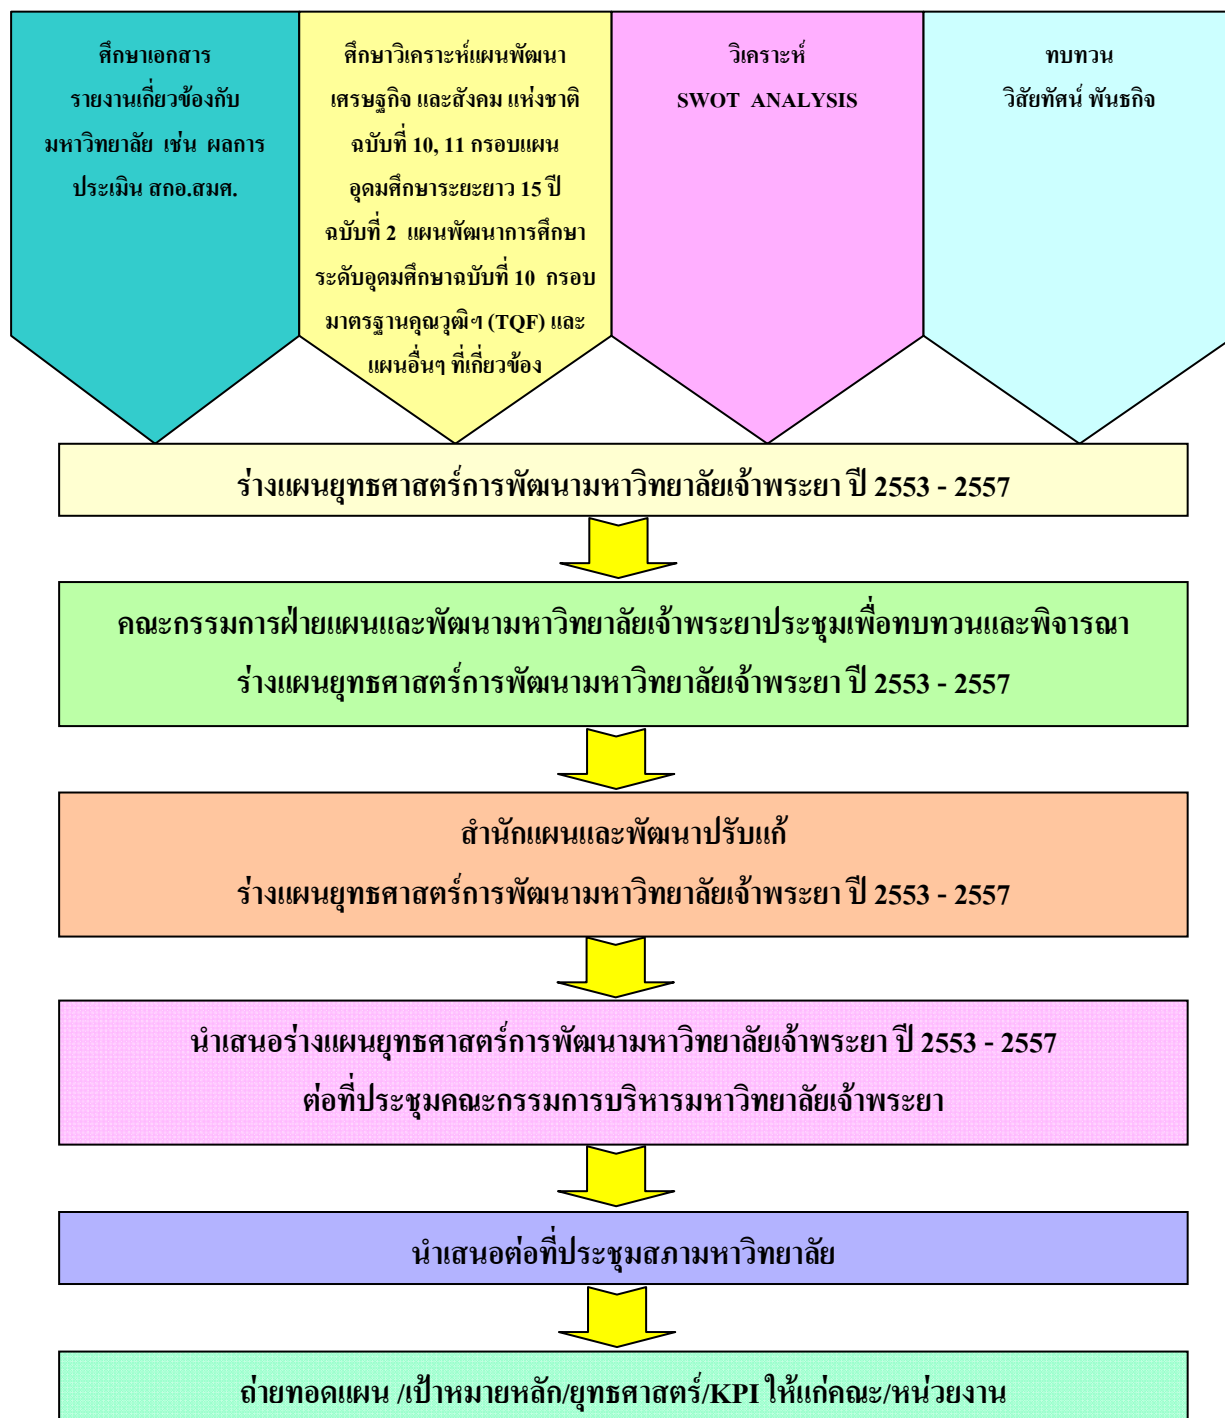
ศึกษาเอกสาร รายงานเกี่ยวข้องกับ มหาวิทยาลัย เช่น ผลการประเมิน สกอ.สมศ.

ศึกษาวิเคราะห์แผนพัฒนาเศรษฐกิจ และสังคม แห่งชาติ ฉบับที่ 10, 11 กรอบแผนอุดมศึกษาระยะยาว 15 ปี ฉบับที่ 2 แผนพัฒนาการศึกษาระดับอุดมศึกษาฉบับที่ 10 กรอบมาตรฐานคุณวุฒิฯ (TQF) และแผนอื่นๆ ที่เกี่ยวข้อง

วิเคราะห์ SWOT ANALYSIS

ทบทวน วิสัยทัศน์ พันธกิจ

ร่างแผนยุทธศาสตร์การพัฒนามหาวิทยาลัยเจ้าพระยา ปี 2553 - 2557

คณะกรรมการฝ่ายแผนและพัฒนามหาวิทยาลัยเจ้าพระยาประชุมเพื่อทบทวนและพิจารณา ร่างแผนยุทธศาสตร์การพัฒนามหาวิทยาลัยเจ้าพระยา ปี 2553 - 2557

สำนักแผนและพัฒนาปรับแก้ ร่างแผนยุทธศาสตร์การพัฒนามหาวิทยาลัยเจ้าพระยา ปี 2553 - 2557

นำเสนอร่างแผนยุทธศาสตร์การพัฒนามหาวิทยาลัยเจ้าพระยา ปี 2553 - 2557 ต่อที่ประชุมคณะกรรมการบริหารมหาวิทยาลัยเจ้าพระยา

นำเสนอต่อที่ประชุมสภามหาวิทยาลัย

ถ่ายทอดแผน /เป้าหมายหลัก/ยุทธศาสตร์/KPI ให้แก่คณะ/หน่วยงาน